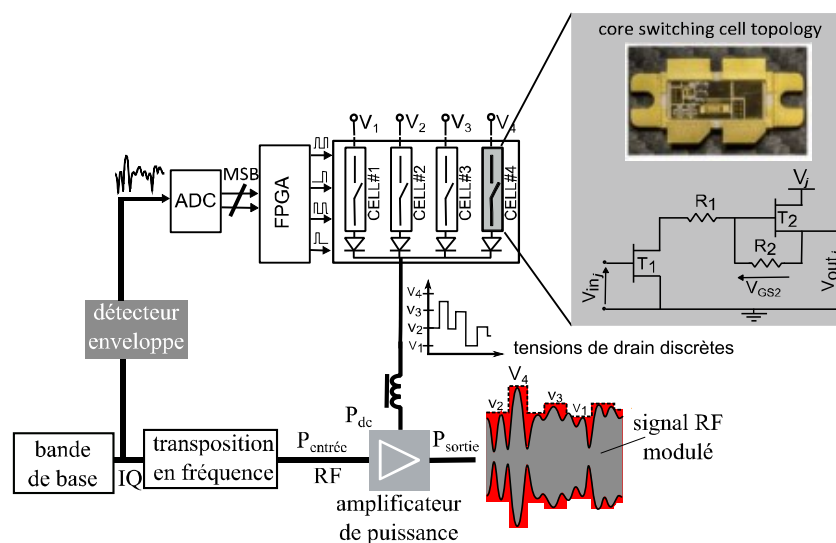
core switching cell topology

$V_1$ $V_2$ $V_3$ $V_4$

ADC

MSB

FPGA

CELL#1 CELL#2 CELL#3 CELL#4

$V_j$

$R_1$

$T_2$

$R_2$

$V_{in_j}$

$T_1$

$V_{GS2}$

$V_{out}$

détecteur enveloppe

$V_4$ $V_3$ $V_2$ $V_1$

tensions de drain discrètes

$P_{dc}$

$V_4$ $V_2$ $V_3$ $V_1$

bande de base

IQ

transposition en fréquence

$P_{entrée}$ RF

$P_{sortie}$

amplificateur de puissance

signal RF modulé